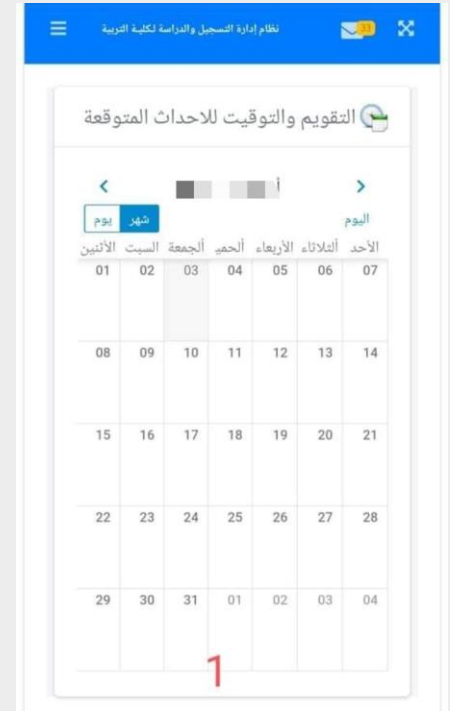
نظام إدارة التسجيل والدراسة لكلية التربية

31

التقويم والتوقيت للاحداث المتوقعة

أ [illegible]

اليوم

شهر يوم

| الأثنين | السبت | ألجمعة | ألحمي | الأربعاء | ألثلاثاء | الأحد |
|---|---|---|---|---|---|---|
| 01 | 02 | 03 | 04 | 05 | 06 | 07 |
| 08 | 09 | 10 | 11 | 12 | 13 | 14 |
| 15 | 16 | 17 | 18 | 19 | 20 | 21 |
| 22 | 23 | 24 | 25 | 26 | 27 | 28 |
| 29 | 30 | 31 | 01 | 02 | 03 | 04 |

1